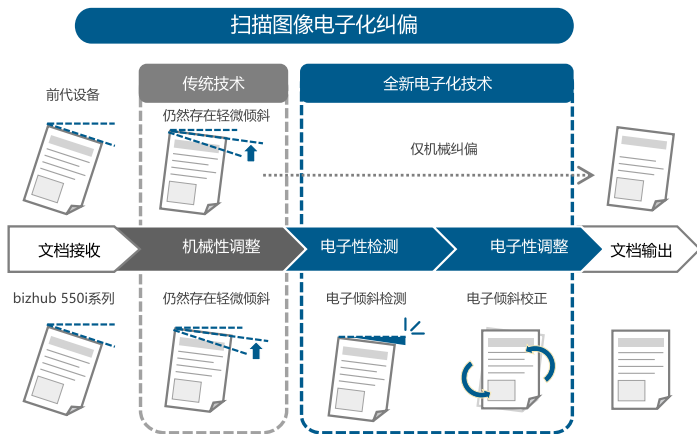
扫描图像电子化纠偏

传统技术

全新电子化技术

前代设备

仍然存在轻微倾斜

仅机械纠偏

文档接收

机械性调整

电子性检测

电子性调整

文档输出

bizhub 550i系列

仍然存在轻微倾斜

电子倾斜检测

电子倾斜校正